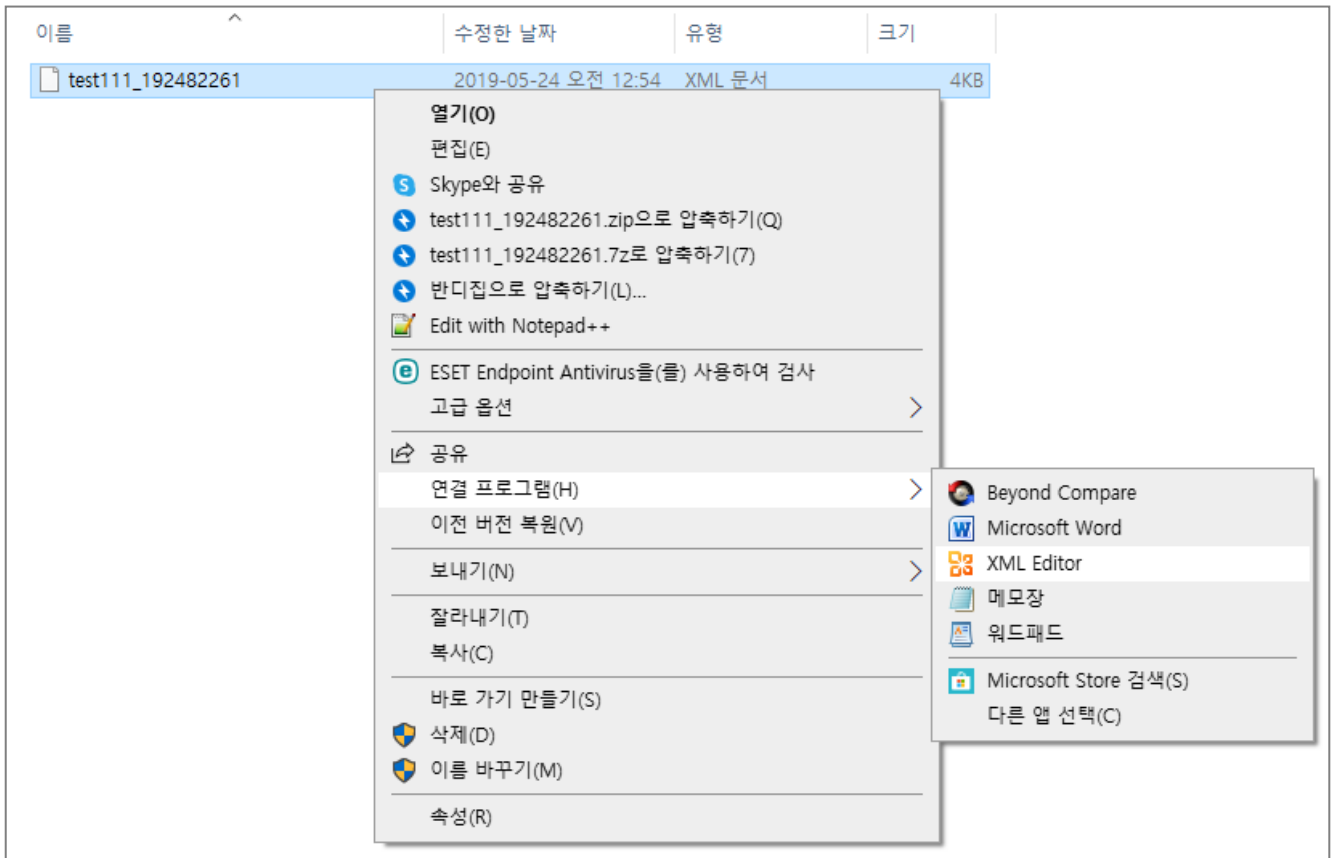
| 이름 | 수정한 날짜 | 유형 | 크기 |
|---|---|---|---|
| test111_192482261 | 2019-05-24 오전 12:54 | XML 문서 | 4KB |

열기(O)
편집(E)
Skype와 공유
test111_192482261.zip으로 압축하기(Q)
test111_192482261.7z로 압축하기(7)
반디집으로 압축하기(L)...
Edit with Notepad++
ESET Endpoint Antivirus을(를) 사용하여 검사
고급 옵션
공유
연결 프로그램(H)
이전 버전 복원(V)
보내기(N)
잘라내기(T)
복사(C)
바로 가기 만들기(S)
삭제(D)
이름 바꾸기(M)
속성(R)

Beyond Compare
Microsoft Word
XML Editor
메모장
워드패드
Microsoft Store 검색(S)
다른 앱 선택(C)